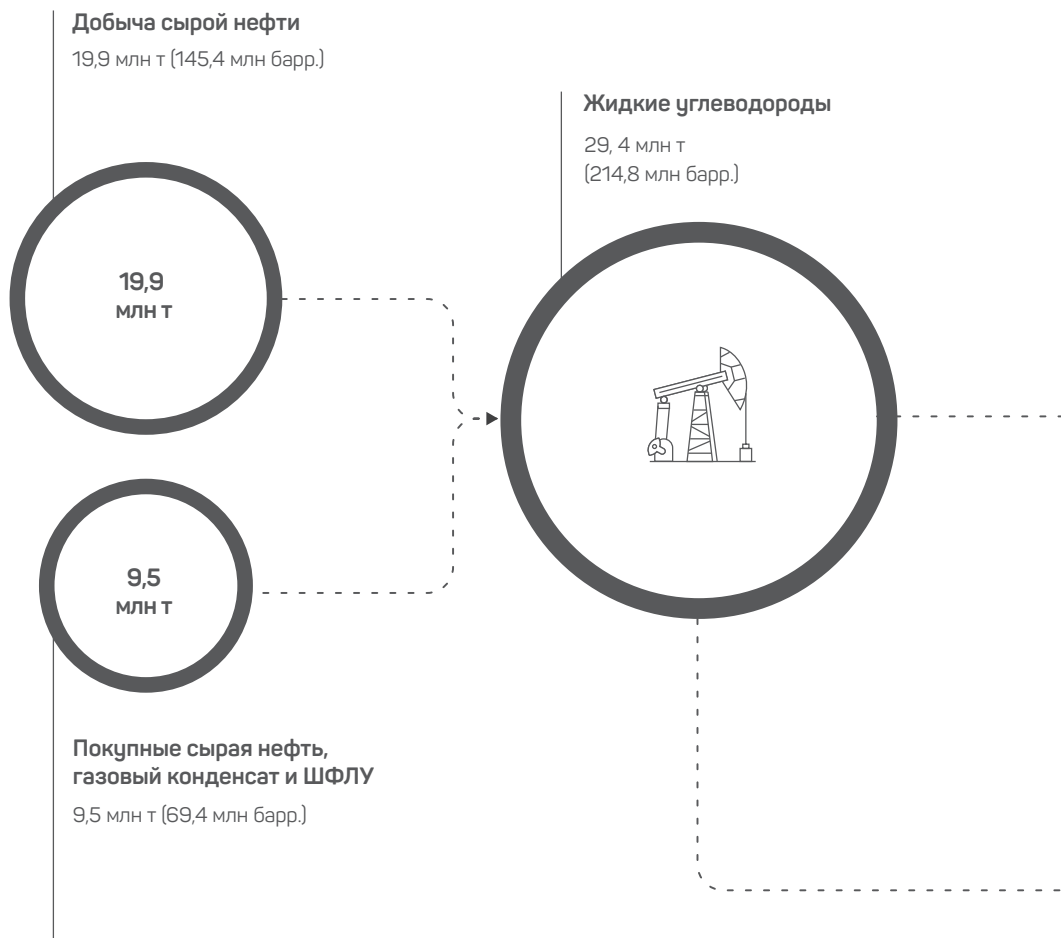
**Добыча сырой нефти**

19,9 млн т (145,4 млн барр.)

**Жидкие углеводороды**

29, 4 млн т
(214,8 млн барр.)

19,9
млн т

9,5
млн т

**Покупные сырая нефть, газовый конденсат и ШФЛУ**

9,5 млн т (69,4 млн барр.)